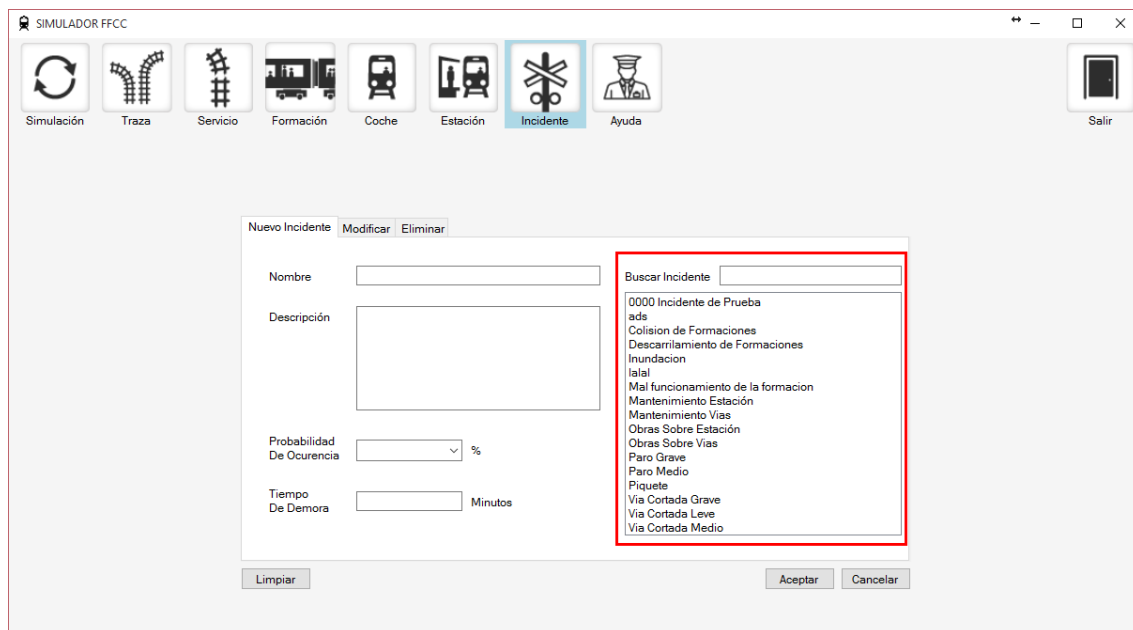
SIMULADOR FFCC

Simulación
Traza
Servicio
Formación
Coche
Estación
Incidente
Ayuda
Salir

Nuevo Incidente
Modificar
Eliminar

Nombre
Descripción
Probabilidad De Ocurencia
%
Tiempo De Demora
Minutos

Buscar Incidente
0000 Incidente de Prueba
ads
Colision de Formaciones
Descarrilamiento de Formaciones
Inundacion
lalal
Mal funcionamiento de la formacion
Mantenimiento Estación
Mantenimiento Vias
Obras Sobre Estación
Obras Sobre Vias
Paro Grave
Paro Medio
Piquete
Via Cortada Grave
Via Cortada Leve
Via Cortada Medio

Limpiar
Aceptar
Cancelar